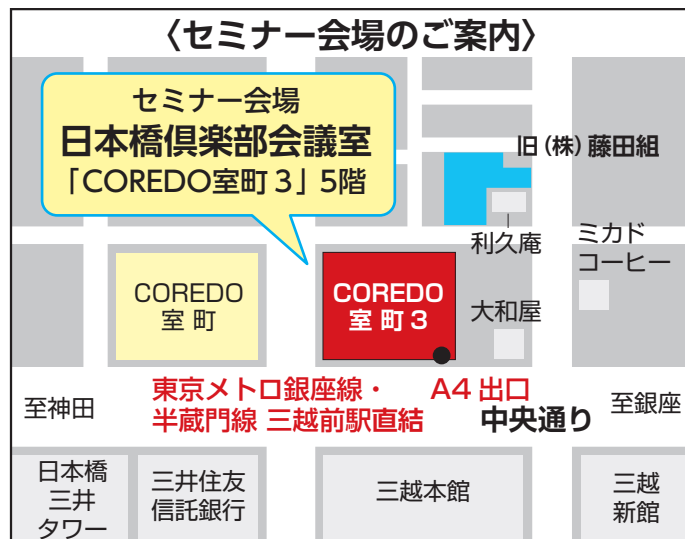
〈セミナー会場のご案内〉

セミナー会場
日本橋倶楽部会議室
「COREDO室町３」5階

旧（株）藤田組

利久庵

ミカド
コーヒー

COREDO
室 町

COREDO
室 町 3

大和屋

至神田

東京メトロ銀座線・
半蔵門線 三越前駅直結

A4 出口

中央通り

至銀座

日本橋
三井
タワー

三井住友
信託銀行

三越本館

三越
新館